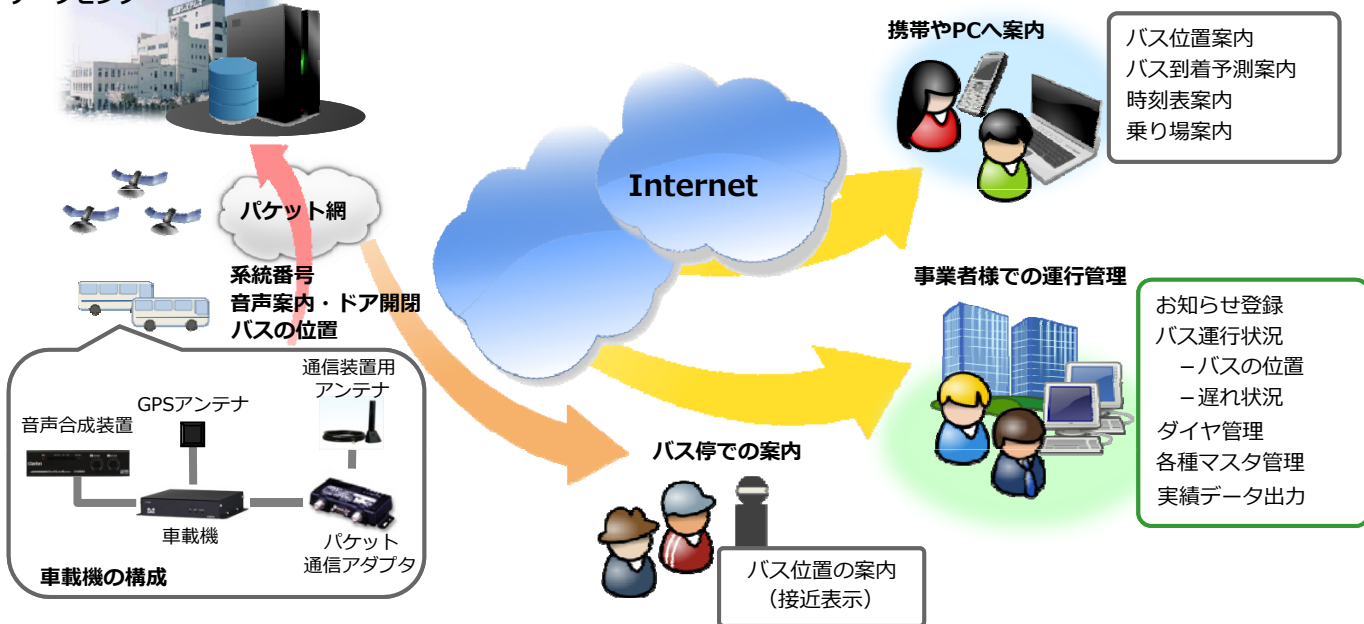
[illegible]

携帯やPCへ案内

バス位置案内
バス到着予測案内
時刻表案内
乗り場案内

Internet

パケット網

系統番号
音声案内・ドア開閉
バスの位置

事業者様での運行管理

お知らせ登録
バス運行状況
－バスの位置
－遅れ状況
ダイヤ管理
各種マスタ管理
実績データ出力

通信装置用
アンテナ

GPSアンテナ

音声合成装置

車載機

パケット
通信アダプタ

車載機の構成

バス停での案内

バス位置の案内
（接近表示）